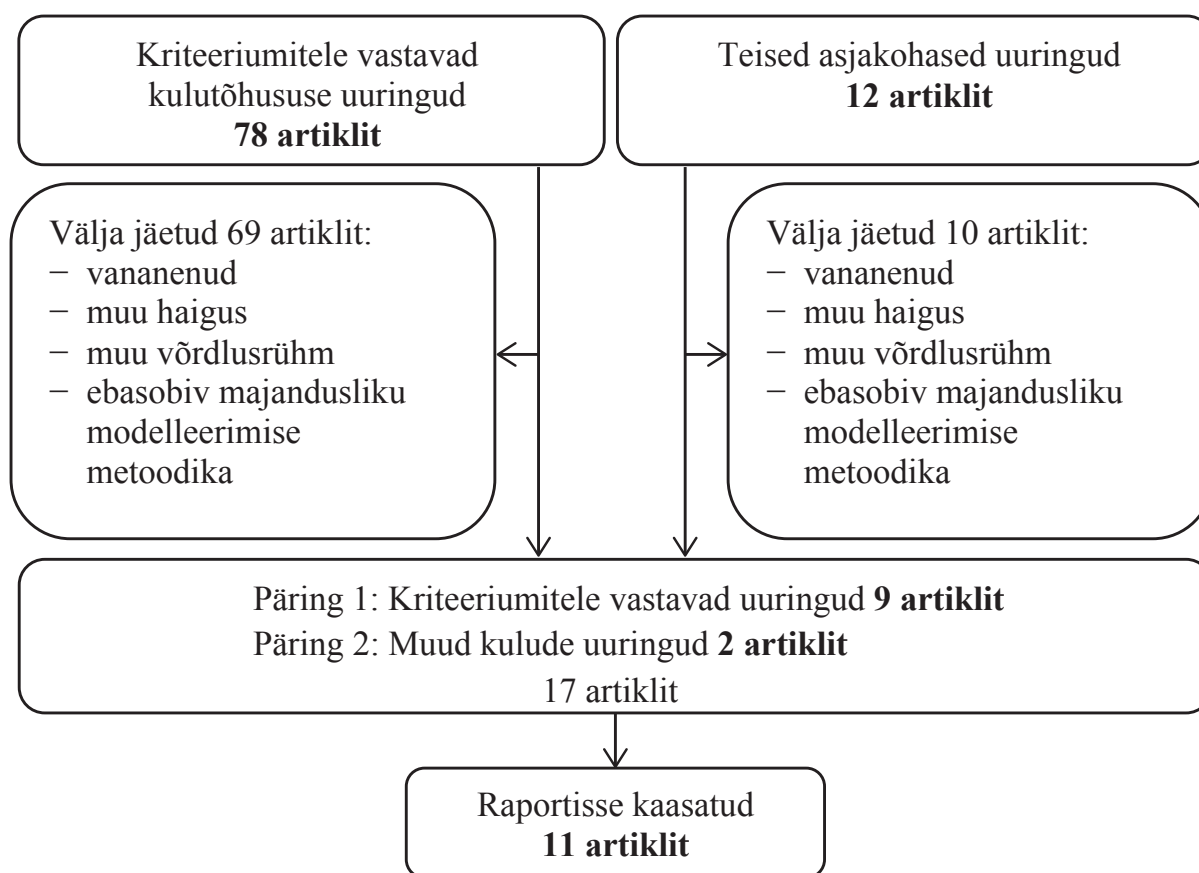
Kriteeriumitele vastavad kulutõhususe uuringud
**78 artiklit**

Teised asjakohased uuringud
**12 artiklit**

Välja jäetud 69 artiklit:
− vananenud
− muu haigus
− muu võrdlusrühm
− ebasobiv majandusliku modelleerimise metoodika

Välja jäetud 10 artiklit:
− vananenud
− muu haigus
− muu võrdlusrühm
− ebasobiv majandusliku modelleerimise metoodika

Päring 1: Kriteeriumitele vastavad uuringud **9 artiklit**
Päring 2: Muud kulude uuringud **2 artiklit**
17 artiklit

Raportisse kaasatud
**11 artiklit**